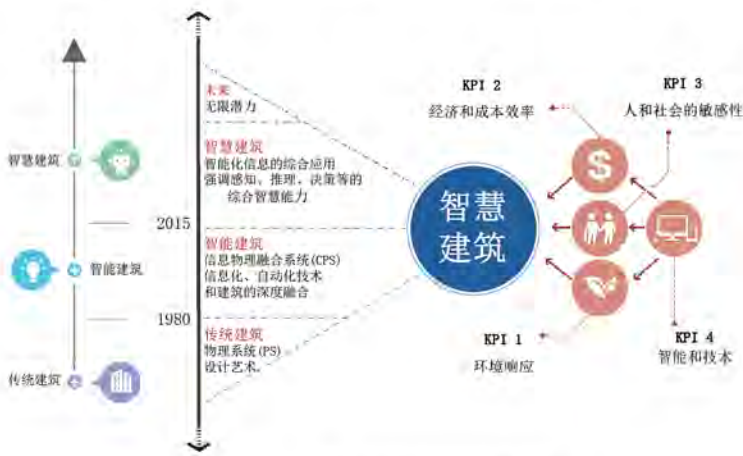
智慧建筑

智能建筑

传统建筑

2015

1980

未来
无限潜力

智慧建筑
智能化信息的综合应用
强调感知、推理、决策等的
综合智慧能力

智能建筑
信息物理融合系统(CPS)
信息化、自动化技术
和建筑的深度融合

传统建筑
物理系统(PS)
设计艺术。

智慧
建筑

KPI 2
经济和成本效率

KPI 3
人和社会的敏感性

KPI 1
环境响应

KPI 4
智能和技术